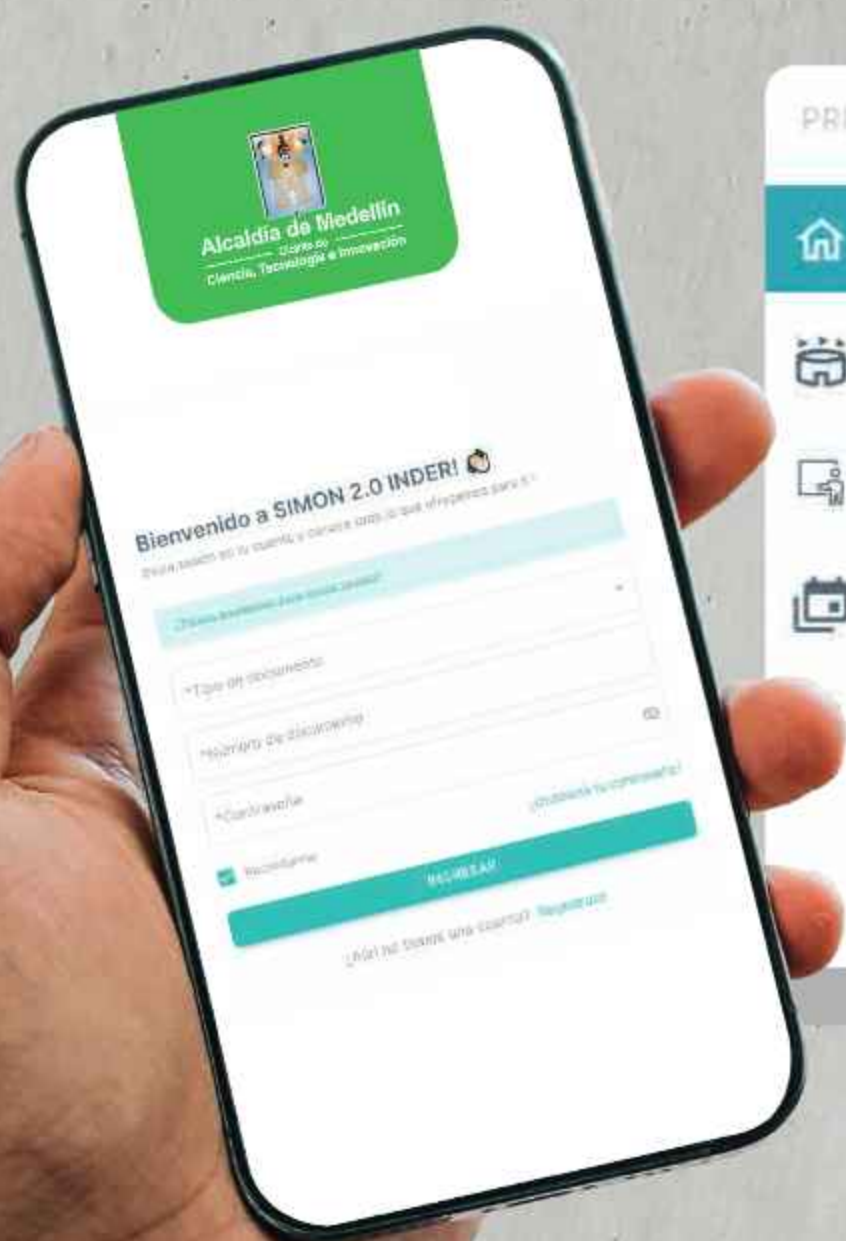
Alcaldía de Medellín
Distrito de
Ciencia, Tecnología e Innovación

Bienvenido a SIMON 2.0 INDER!

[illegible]

*Tipo de documento

*Número de documento

*Contraseña

¿Olvidaste tu contraseña?

Recordarme

INGRESAR

¿Aún no tienes una cuenta? Regístrate

PR